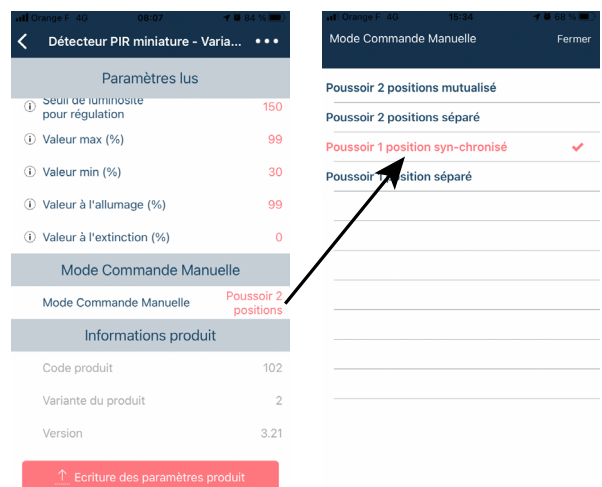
Orange F 4G 08:07 84 %

Détecteur PIR miniature - Varia... •••

Paramètres lus

Seuil de luminosité pour régulation 150

Valeur max (%) 99

Valeur min (%) 30

Valeur à l'allumage (%) 99

Valeur à l'extinction (%) 0

Mode Commande Manuelle

Mode Commande Manuelle Poussoir 2 positions

Informations produit

Code produit 102

Variante du produit 2

Version 3.21

Ecriture des paramètres produit

Orange F 4G 15:34 68 %

Mode Commande Manuelle Fermer

Poussoir 2 positions mutualisé

Poussoir 2 positions séparé

Poussoir 1 position syn-chronisé

Poussoir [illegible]position séparé